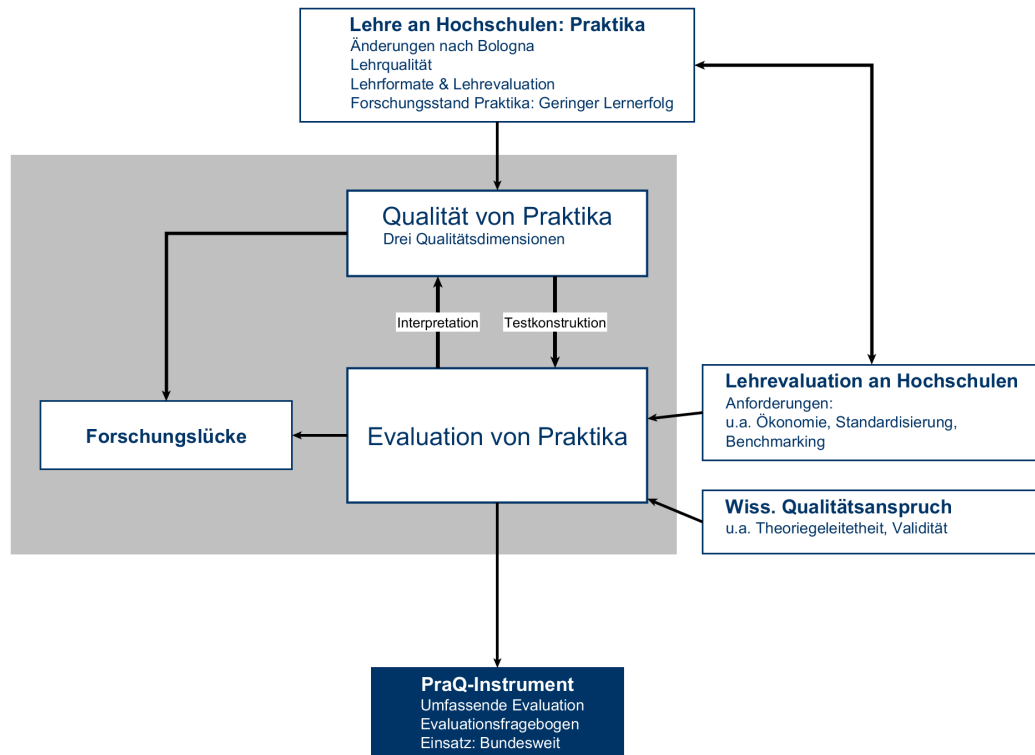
Lehre an Hochschulen: Praktika
Änderungen nach Bologna
Lehrqualität
Lehrformate & Lehrevaluation
Forschungsstand Praktika: Geringer Lernerfolg

Qualität von Praktika
Drei Qualitätsdimensionen

Interpretation

Testkonstruktion

Forschungslücke

Evaluation von Praktika

Lehrevaluation an Hochschulen
Anforderungen:
u.a. Ökonomie, Standardisierung, Benchmarking

Wiss. Qualitätsanspruch
u.a. Theoriegeleitetheit, Validität

PraQ-Instrument
Umfassende Evaluation
Evaluationsfragebogen
Einsatz: Bundesweit